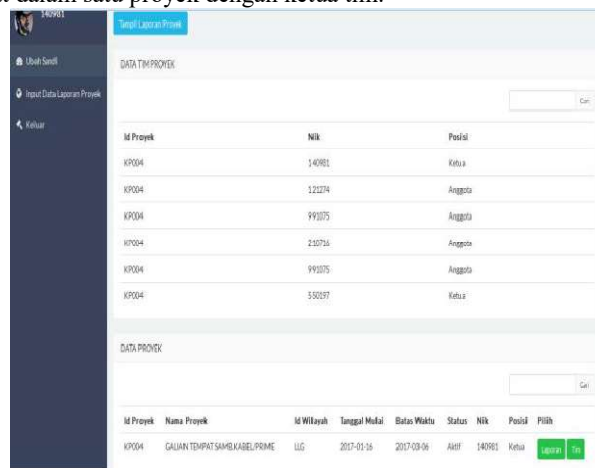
dalam satu proyek dengan ketua tim.

140981

Tampil Laporan Proyek

Ubah Sandi

Input Data Laporan Proyek

Keluar

DATA TIM PROYEK

Cari

| Id Proyek | Nik | Posisi |
|---|---|---|
| KP004 | 140981 | Ketua |
| KP004 | 121274 | Anggota |
| KP004 | 991075 | Anggota |
| KP004 | 210716 | Anggota |
| KP004 | 991075 | Anggota |
| KP004 | 550197 | Ketua |

DATA PROYEK

Cari

| Id Proyek | Nama Proyek | Id Wilayah | Tanggal Mulai | Batas Waktu | Status | Nik | Posisi | Pilih |
|---|---|---|---|---|---|---|---|---|
| KP004 | GALIAN TEMPAT SAMB.KABEL PRIME | LLG | 2017-01-16 | 2017-03-06 | Aktif | 140981 | Ketua | Laporan Tim |